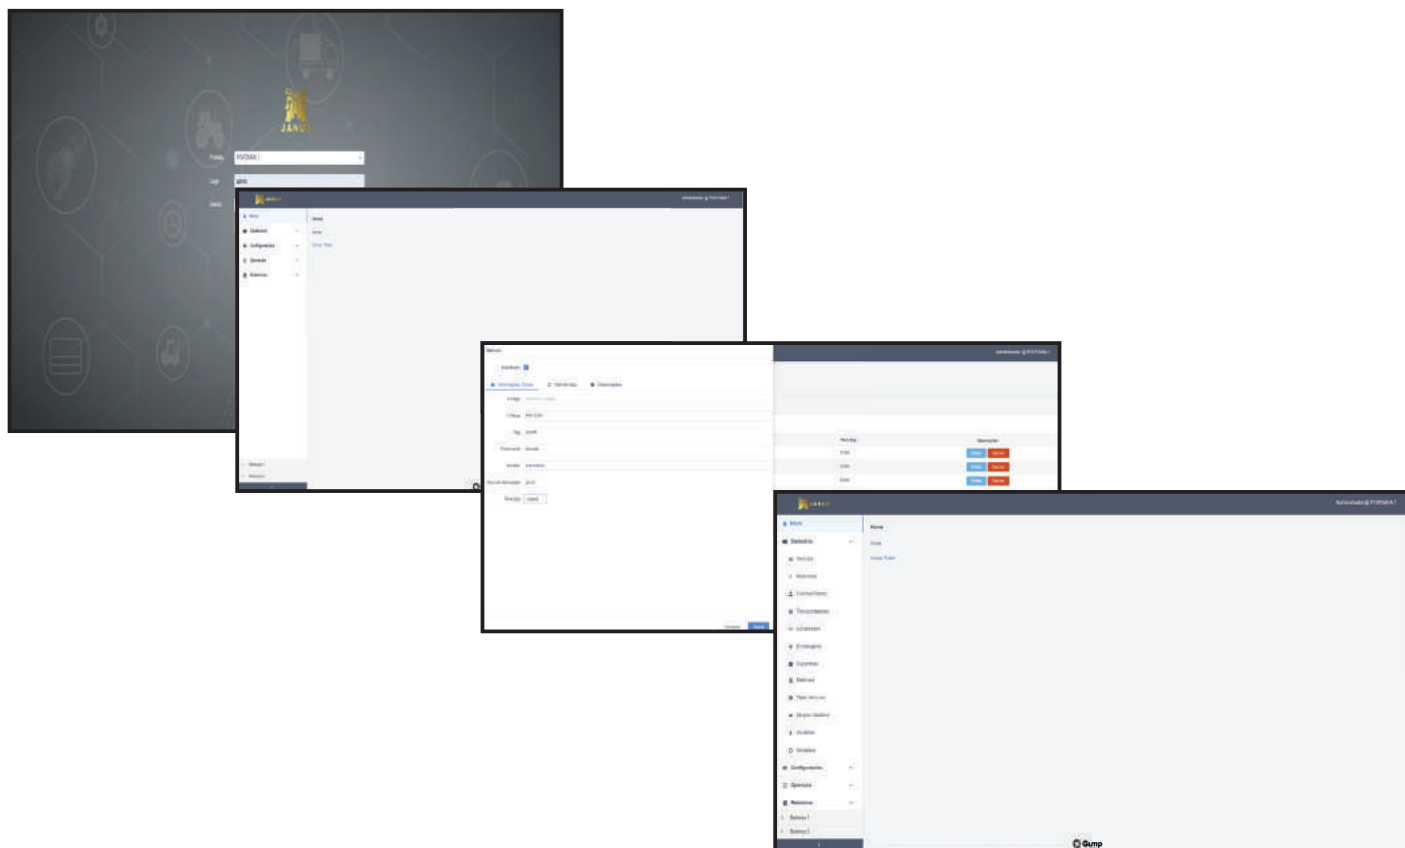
JANUS

Portaria
PORTARIA I

Login
admin

Senha

JANUS

Administrador @ PORTARIA I

Menu
Cadastros
Configurações
Operação
Relatórios

Home
Home
Startup Phase

Balanca I
Balanca II

Veículo

Cadastrar

Informações Gerais
Transações
Observações

Código
Placa
Tag
Proprietário
Veículo
Peso do Motorista
Peso (kg)

Administrador @ PORTARIA I

Peso (kg)
Operações

Cancelar
Salvar

JANUS

Administrador @ PORTARIA I

Menu
Cadastros
Veículos
Motoristas
Colaboradores
Terceirizados
Localidades
Embalagens
Empresas
Balanças
Tipos Veículos
Grupos Usuários
Usuários
Unidades
Configurações
Operação
Relatórios
Balanca I
Balanca II

Home
Home
Startup Phase

Gump